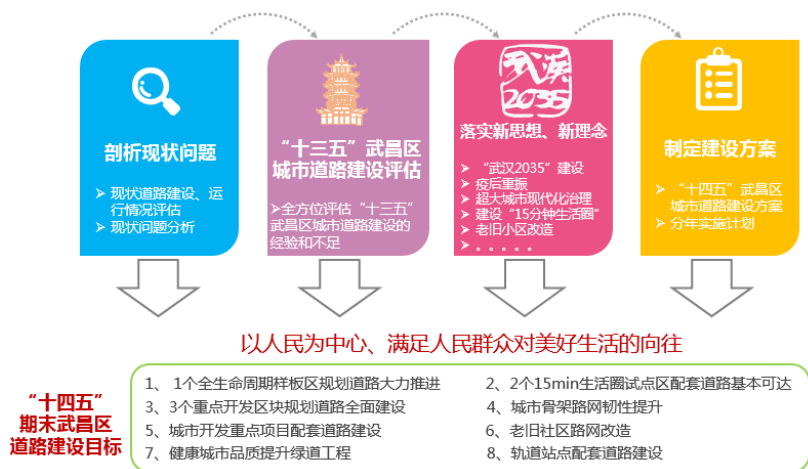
剖析现状问题

➢ 现状道路建设、运行情况评估
➢ 现状问题分析

“十三五”武昌区城市道路建设评估

➢全方位评估“十三五”武昌区城市道路建设的经验和不足

武汉2035

落实新思想、新理念

➢ “武汉2035”建设
➢ 疫后重振
➢ 超大城市现代化治理
➢ 建设“15分钟生活圈”
➢ 老旧小区改造
➢ 。。。。。

制定建设方案

➢ “十四五”武昌区城市道路建设方案
➢ 分年实施计划

以人民为中心、满足人民群众对美好生活的向往

“十四五”期末武昌区道路建设目标

1、 1个全生命周期样板区规划道路大力推进
2、2个15min生活圈试点区配套道路基本可达
3、3个重点开发区块规划道路全面建设
4、城市骨架路网韧性提升
5、城市开发重点项目配套道路建设
6、老旧社区路网改造
7、健康城市品质提升绿道工程
8、轨道站点配套道路建设